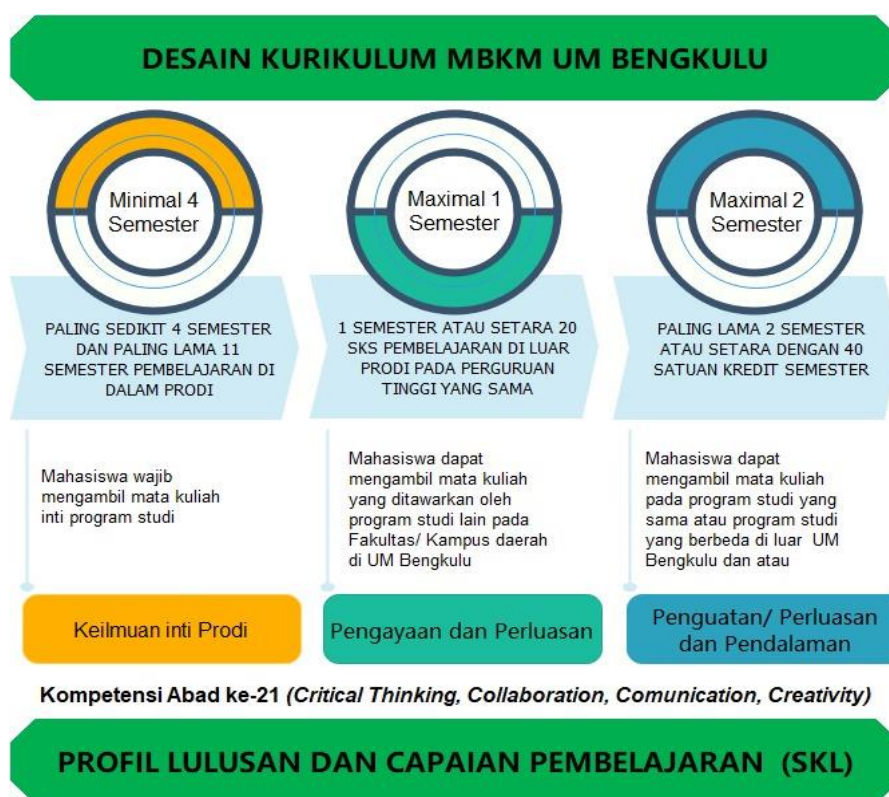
DESAIN KURIKULUM MBKM UM BENGKULU

Minimal 4 Semester

PALING SEDIKIT 4 SEMESTER DAN PALING LAMA 11 SEMESTER PEMBELAJARAN DI DALAM PRODI

Mahasiswa wajib mengambil mata kuliah inti program studi

Keilmuan inti Prodi

Maximal 1 Semester

1 SEMESTER ATAU SETARA 20 SKS PEMBELAJARAN DI LUAR PRODI PADA PERGURUAN TINGGI YANG SAMA

Mahasiswa dapat mengambil mata kuliah yang ditawarkan oleh program studi lain pada Fakultas/ Kampus daerah di UM Bengkulu

Pengayaan dan Perluasan

Maximal 2 Semester

PALING LAMA 2 SEMESTER ATAU SETARA DENGAN 40 SATUAN KREDIT SEMESTER

Mahasiswa dapat mengambil mata kuliah pada program studi yang sama atau program studi yang berbeda di luar UM Bengkulu dan atau

Penguatan/ Perluasan dan Pendalaman

Kompetensi Abad ke-21 (Critical Thinking, Collaboration, Comunication, Creativity)

PROFIL LULUSAN DAN CAPAIAN PEMBELAJARAN (SKL)